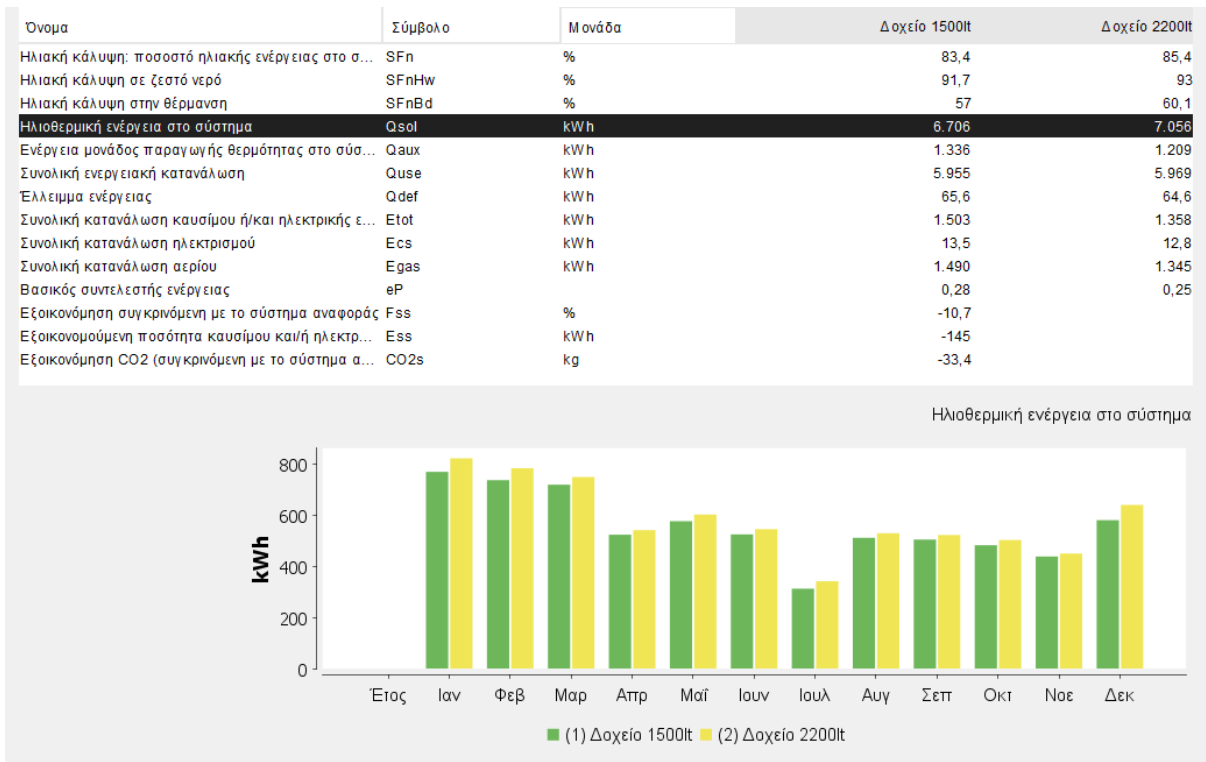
| Όνομα | Σύμβολο | Μονάδα | Δοχείο 1500lt | Δοχείο 2200lt |
|---|---|---|---|---|
| Ηλιακή κάλυψη: ποσοστό ηλιακής ενέργειας στο σ... | SFn | % | 83,4 | 85,4 |
| Ηλιακή κάλυψη σε ζεστό νερό | SFnHw | % | 91,7 | 93 |
| Ηλιακή κάλυψη στην θέρμανση | SFnBd | % | 57 | 60,1 |
| Ηλιοθερμική ενέργεια στο σύστημα | Qsol | kWh | 6.706 | 7.056 |
| Ενέργεια μονάδος παραγωγής θερμότητας στο σύσ... | Qaux | kWh | 1.336 | 1.209 |
| Συνολική ενεργειακή κατανάλωση | Quse | kWh | 5.955 | 5.969 |
| Έλλειμμα ενέργειας | Qdef | kWh | 65,6 | 64,6 |
| Συνολική κατανάλωση καυσίμου ή/και ηλεκτρικής ε... | Etot | kWh | 1.503 | 1.358 |
| Συνολική κατανάλωση ηλεκτρισμού | Ecs | kWh | 13,5 | 12,8 |
| Συνολική κατανάλωση αερίου | Egas | kWh | 1.490 | 1.345 |
| Βασικός συντελεστής ενέργειας | eP | | 0,28 | 0,25 |
| Εξοικονόμηση συγκρινόμενη με το σύστημα αναφοράς | Fss | % | -10,7 | |
| Εξοικονομούμενη ποσότητα καυσίμου και/ή ηλεκτρ... | Ess | kWh | -145 | |
| Εξοικονόμηση CO2 (συγκρινόμενη με το σύστημα α... | CO2s | kg | -33,4 | |

Ηλιοθερμική ενέργεια στο σύστημα

kWh
800
600
400
200
0

Έτος Ιαν Φεβ Μαρ Απρ Μαΐ Ιουν Ιουλ Αυγ Σεπ Οκτ Νοε Δεκ

(1) Δοχείο 1500lt (2) Δοχείο 2200lt